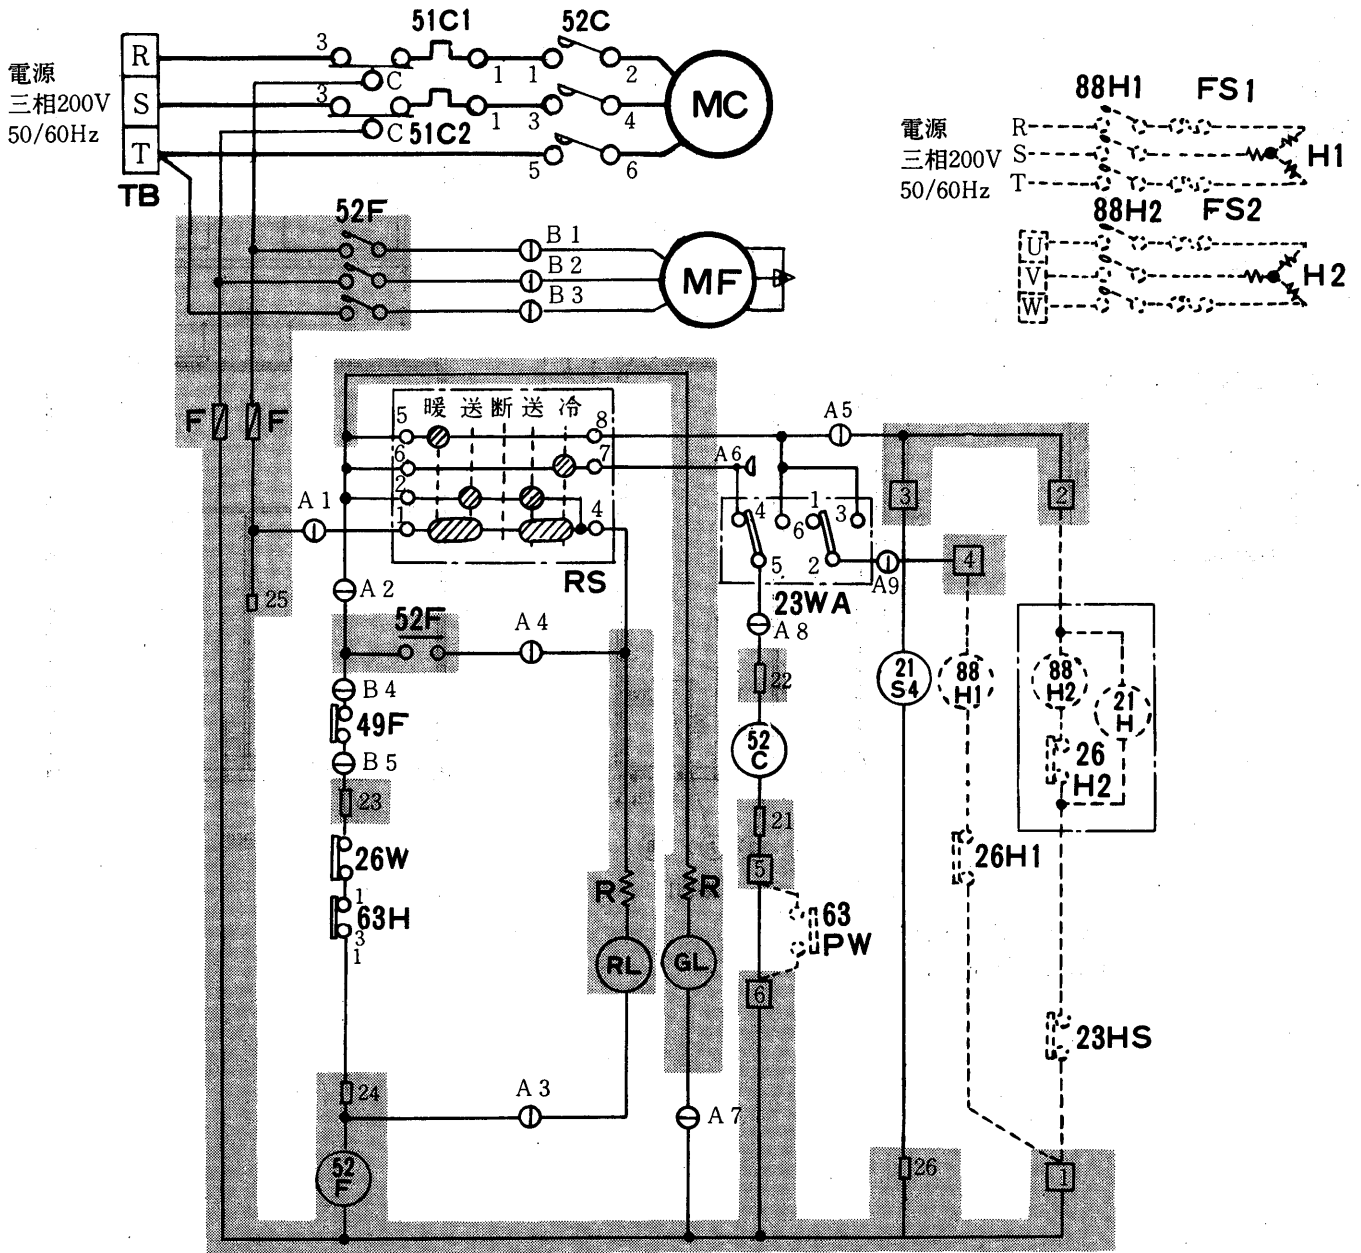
電源
三相200V
50/60Hz

R
S
T
TB

3
C
3
C
51C1
51C2
1
1
52C
1
2
3
4
5
6
MC

52F
B 1
B 2
B 3
MF

電源
三相200V
50/60Hz
R
S
T
88H1
FS1
H1
88H2
FS2
U
V
W
H2

F F
25
A 1

暖 送 断 送 冷
5
6
2
1
8
7
4
RS

A 2
52F
A 4
B 4
49F
B 5
23
26W
1
63H
3
1
24
A 3
52
F

R
RL
R
GL
A 7

A 5
A 6
4
6
1
3
5
2
23WA
A 9
A 8
22
52
C
21
5
63
PW
6

3
21
S4
26

4
88
H1
26H1

2
88
H2
21
H
26
H2
23HS
1